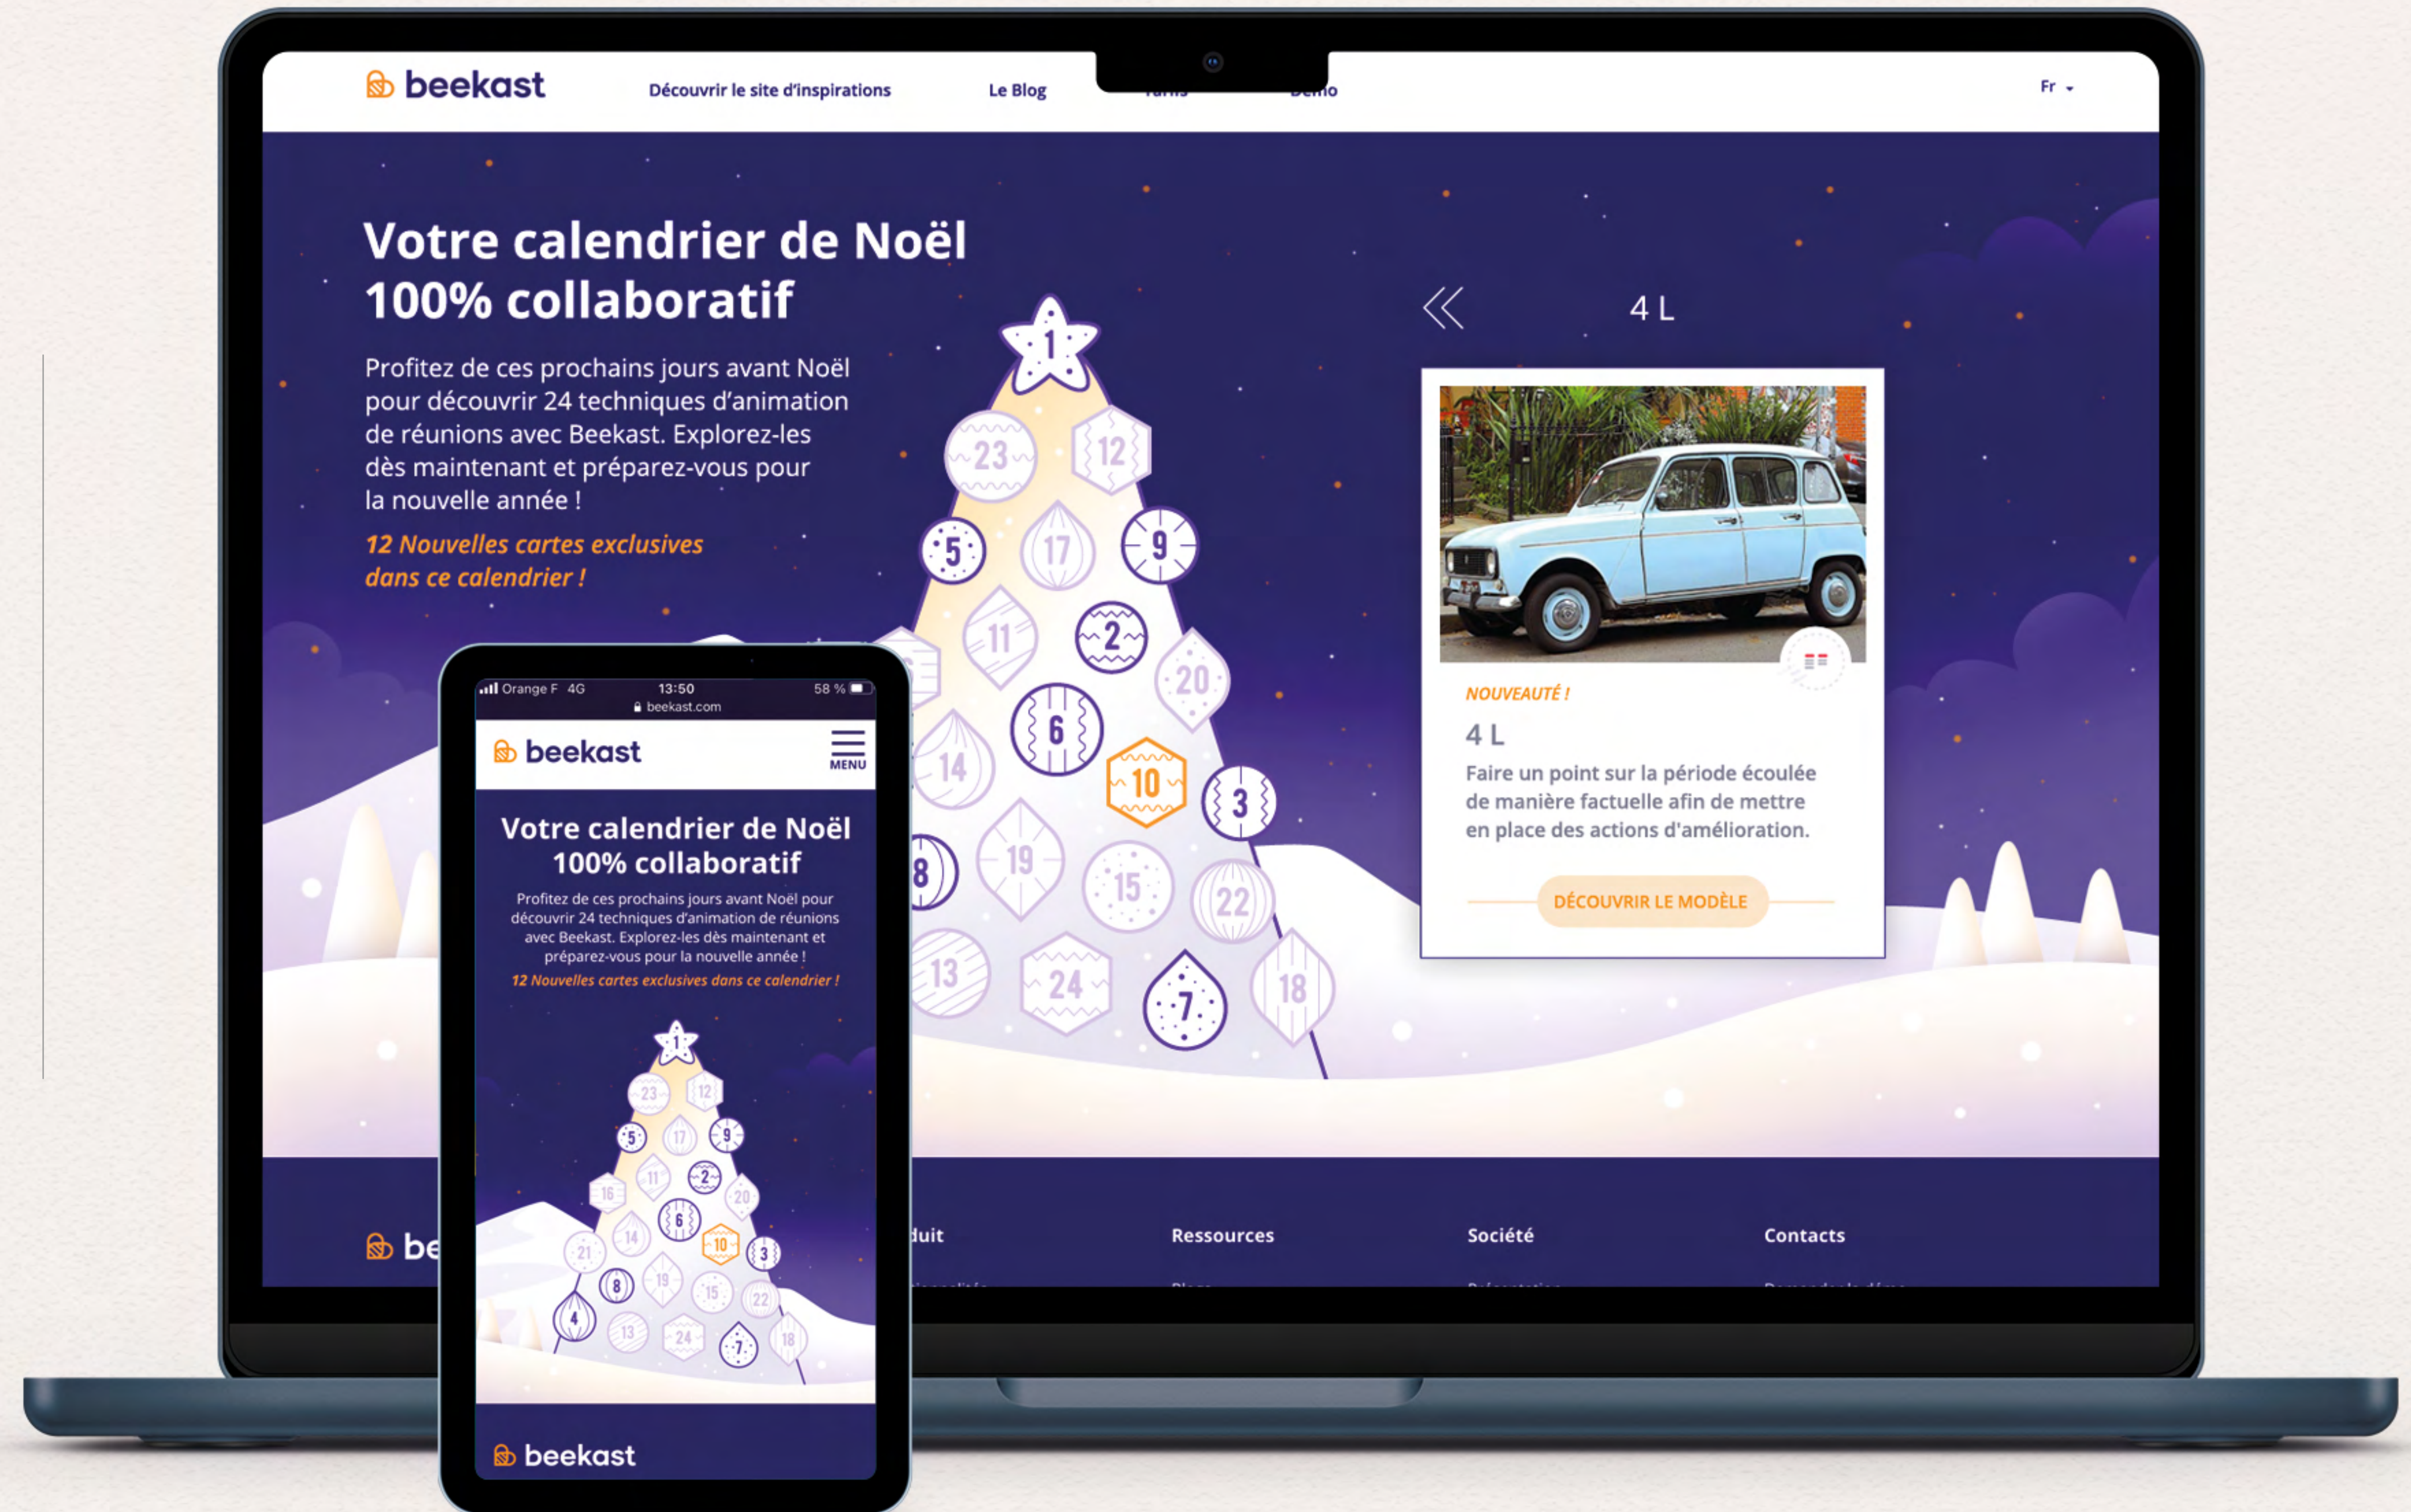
beekast

Découvrir le site d'inspirations

Le Blog

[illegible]

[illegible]

Fr

Votre calendrier de Noël 100% collaboratif

Profitez de ces prochains jours avant Noël pour découvrir 24 techniques d'animation de réunions avec Beekast. Explorez-les dès maintenant et préparez-vous pour la nouvelle année !

12 Nouvelles cartes exclusives dans ce calendrier !

1 23 12 5 17 9 11 2 20 6 14 10 3 8 19 15 22 13 24 7 18

4 L

NOUVEAUTÉ !

4 L

Faire un point sur la période écoulée de manière factuelle afin de mettre en place des actions d'amélioration.

DÉCOUVRIR LE MODÈLE

be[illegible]

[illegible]duit

Ressources

Société

Contacts

Orange F 4G 13:50 58 %

beekast.com

beekast

MENU

Votre calendrier de Noël 100% collaboratif

Profitez de ces prochains jours avant Noël pour découvrir 24 techniques d'animation de réunions avec Beekast. Explorez-les dès maintenant et préparez-vous pour la nouvelle année !

12 Nouvelles cartes exclusives dans ce calendrier !

1 23 12 5 17 9 11 2 16 20 6 10 14 21 3 8 19 15 22 4 13 24 7 18

beekast